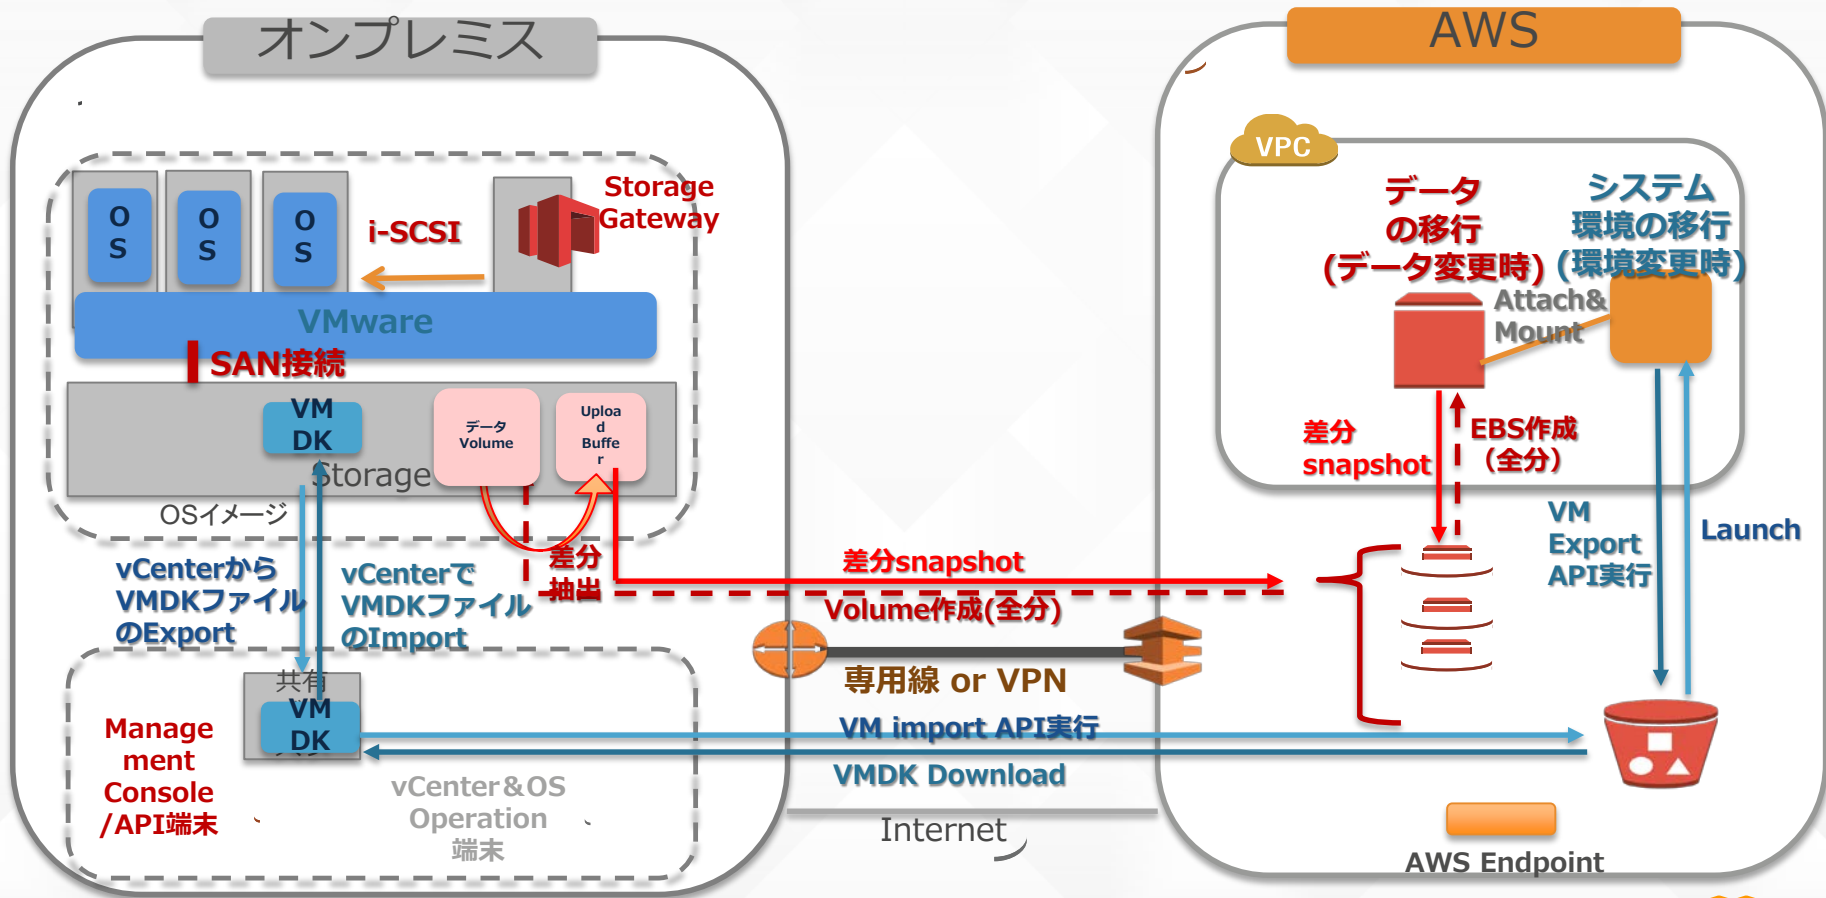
オンプレミス

AWS

O S

O S

O S

i-SCSI

Storage Gateway

VMware

SAN接続

VM DK

データ Volume

Upload Buffer

Storage

OSイメージ

vCenterから VMDKファイル のExport

vCenterで VMDKファイル のImport

差分 抽出

差分snapshot

Volume作成(全分)

専用線 or VPN

共有

VM DK

Management Console /API端末

vCenter＆OS Operation 端末

VM import API実行

VMDK Download

Internet

VPC

データ の移行 (データ変更時)

システム 環境の移行 (環境変更時)

Attach& Mount

差分 snapshot

EBS作成 （全分）

VM Export API実行

Launch

AWS Endpoint